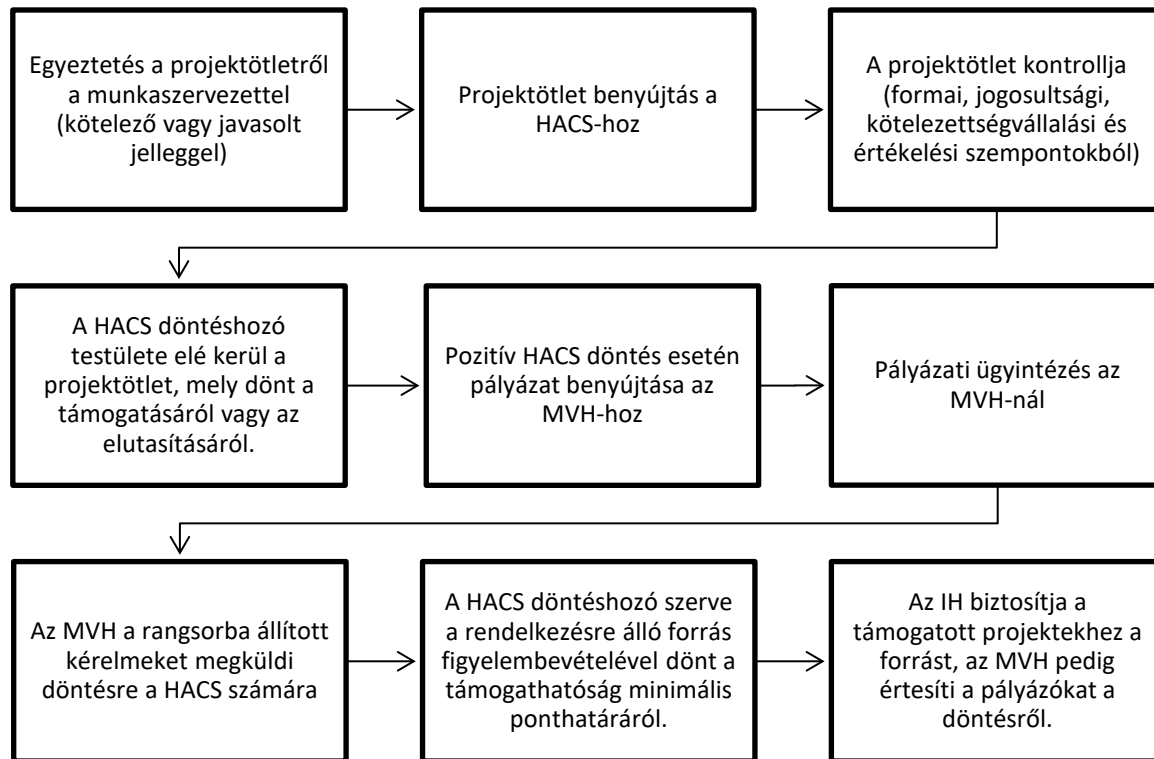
Egyeztetés a projektötletről a munkaszervezettel (kötelező vagy javasolt jelleggel)

Projektötlet benyújtás a HACS-hoz

A projektötlet kontrollja (formai, jogosultsági, kötelezettségvállalási és értékelési szempontokból)

A HACS döntéshozó testülete elé kerül a projektötlet, mely dönt a támogatásáról vagy az elutasításáról.

Pozitív HACS döntés esetén pályázat benyújtása az MVH-hoz

Pályázati ügyintézés az MVH-nál

Az MVH a rangsorba állított kérelmeket megküldi döntésre a HACS számára

A HACS döntéshozó szerve a rendelkezésre álló forrás figyelembevételével dönt a támogathatóság minimális ponthatáráról.

Az IH biztosítja a támogatott projektekhez a forrást, az MVH pedig értesíti a pályázókat a döntésről.